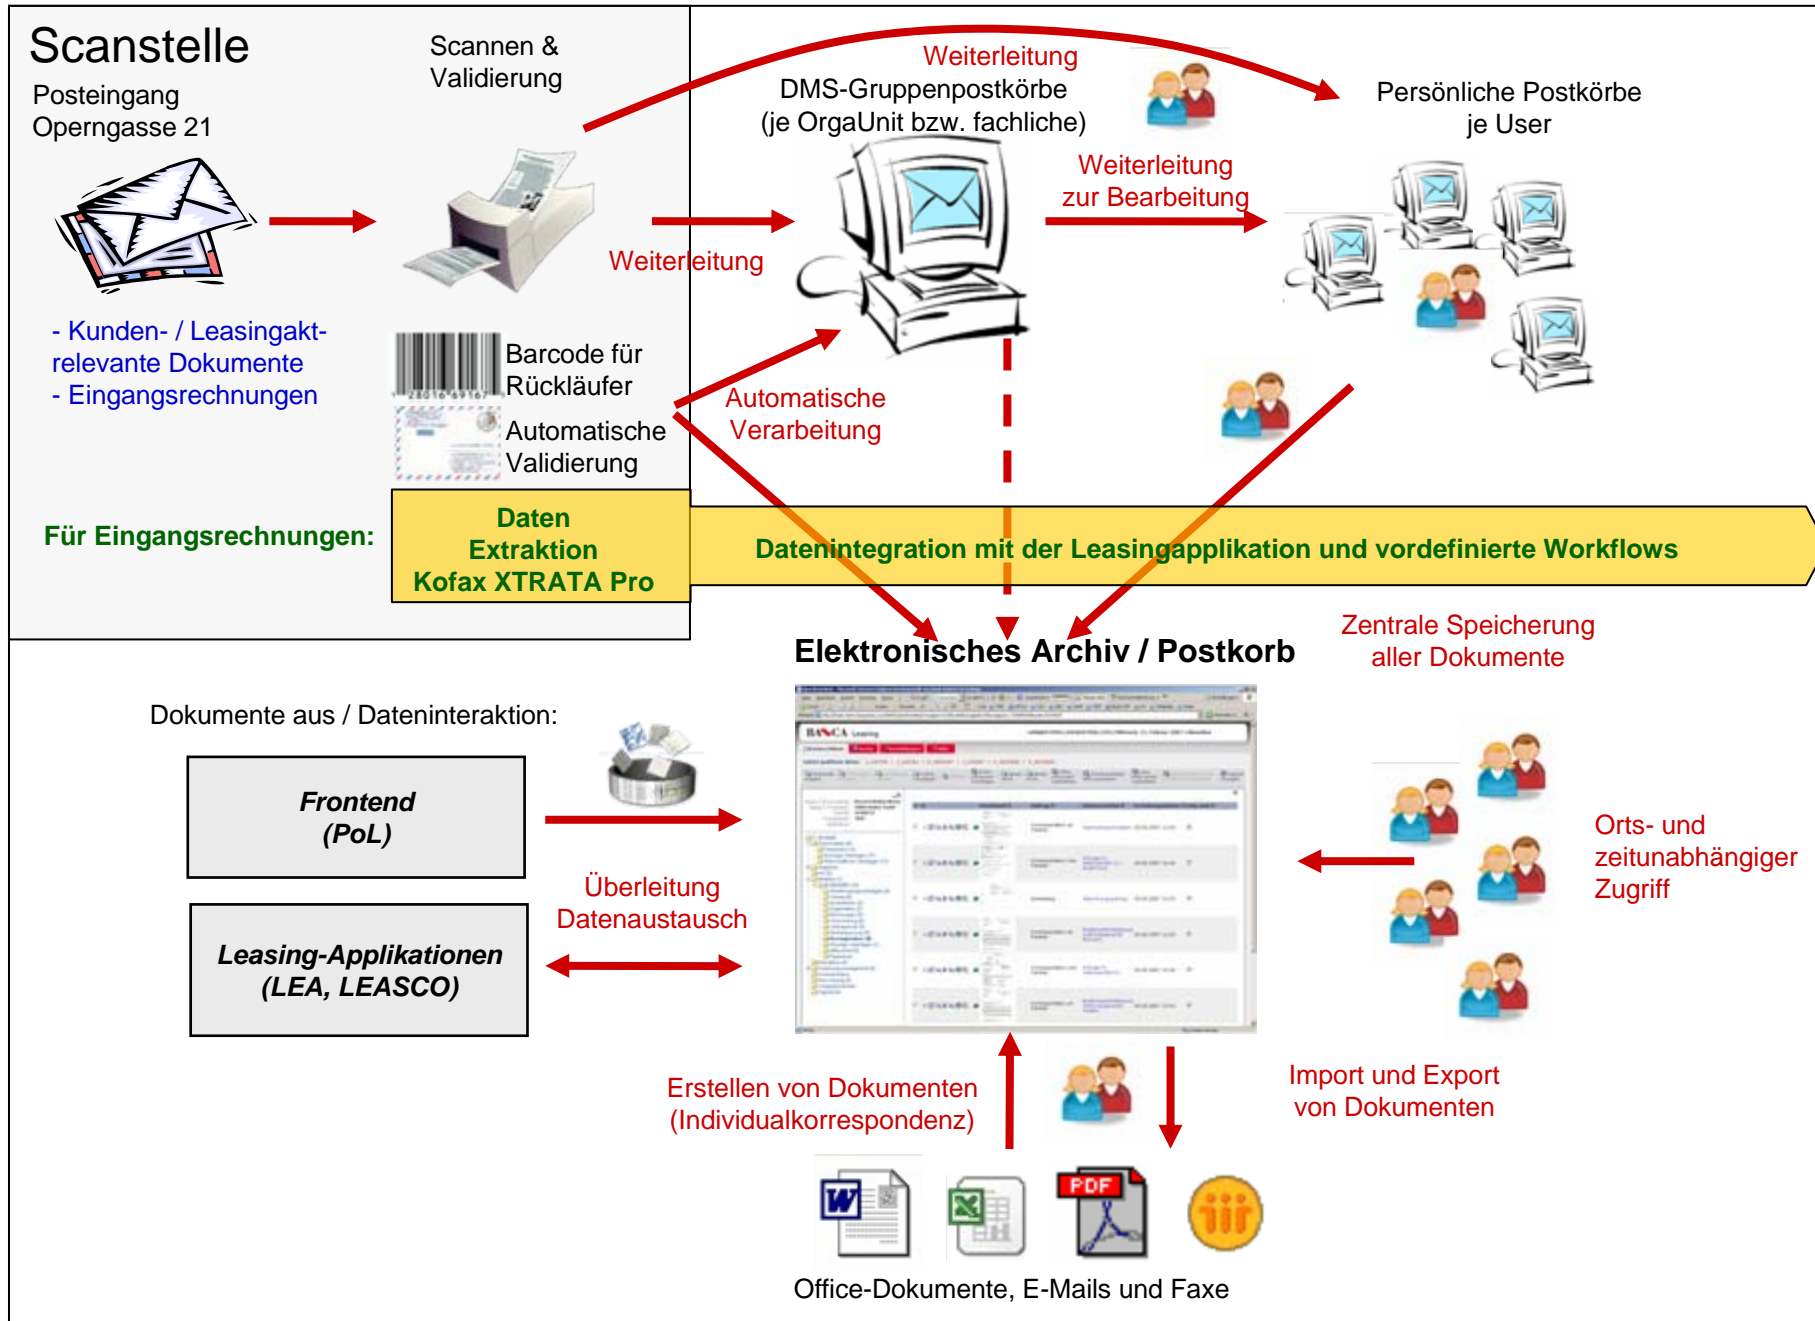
Scanstelle

Posteingang
Operngasse 21

Scannen &
Validierung

Weiterleitung

DMS-Gruppenpostkörbe
(je OrgaUnit bzw. fachliche)

Persönliche Postkörbe
je User

Weiterleitung
zur Bearbeitung

Weiterleitung

- Kunden- / Leasingakt-relevante Dokumente
- Eingangsrechnungen

Barcode für Rückläufer

Automatische Validierung

Automatische Verarbeitung

Für Eingangsrechnungen:

Daten
Extraktion
Kofax XTRATA Pro

Datenintegration mit der Leasingapplikation und vordefinierte Workflows

Elektronisches Archiv / Postkorb

Zentrale Speicherung
aller Dokumente

Dokumente aus / Dateninteraktion:

Frontend
(PoL)

Leasing-Applikationen
(LEA, LEASCO)

Überleitung
Datenaustausch

Orts- und
zeitunabhängiger
Zugriff

Erstellen von Dokumenten
(Individualkorrespondenz)

Import und Export
von Dokumenten

PDF

Office-Dokumente, E-Mails und Faxe